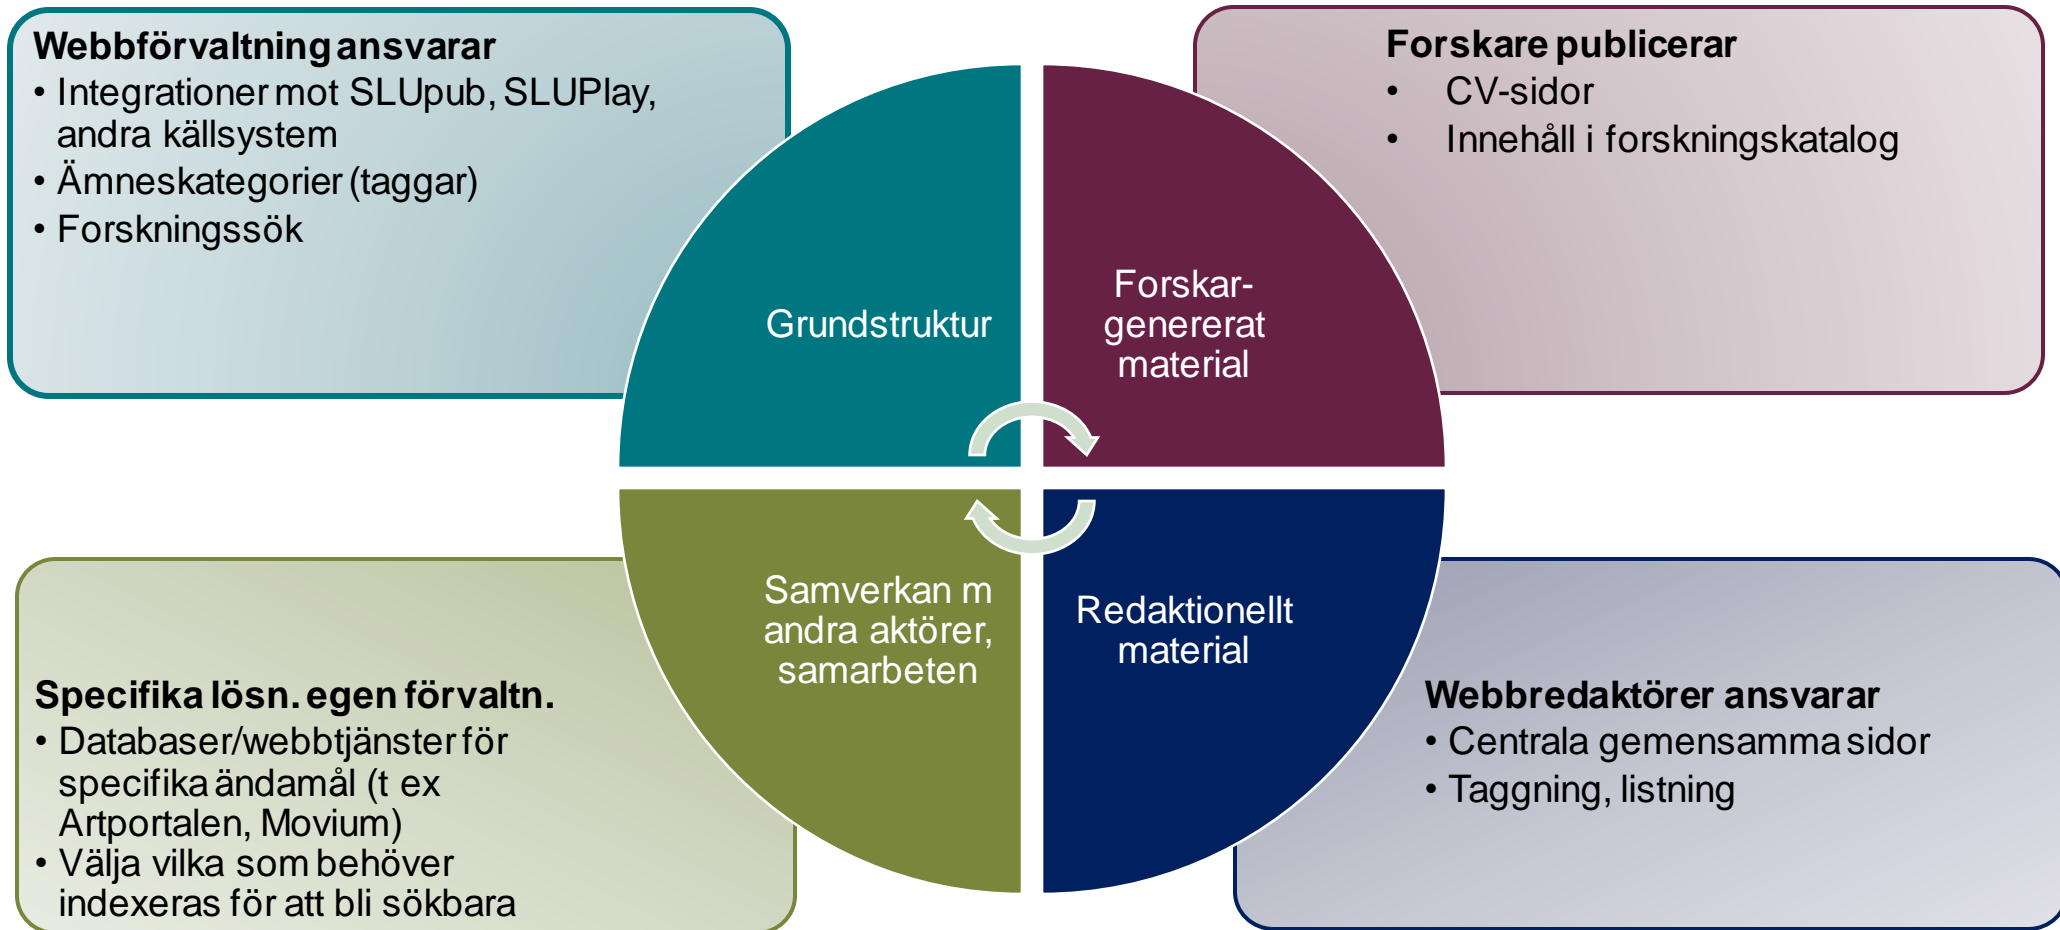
Webbförvaltning ansvarar
• Integrationer mot SLUpub, SLUPlay, andra källsystem
• Ämneskategorier (taggar)
• Forskningssök

Forskare publicerar
• CV-sidor
• Innehåll i forskningskatalog

Grundstruktur

Forskar-genererat material

Samverkan m andra aktörer, samarbeten

Redaktionellt material

Specifika lösn. egen förvaltn.
• Databaser/webbtjänster för specifika ändamål (t ex Artportalen, Movium)
• Välja vilka som behöver indexeras för att bli sökbara

Webbredaktörer ansvarar
• Centrala gemensamma sidor
• Taggning, listning